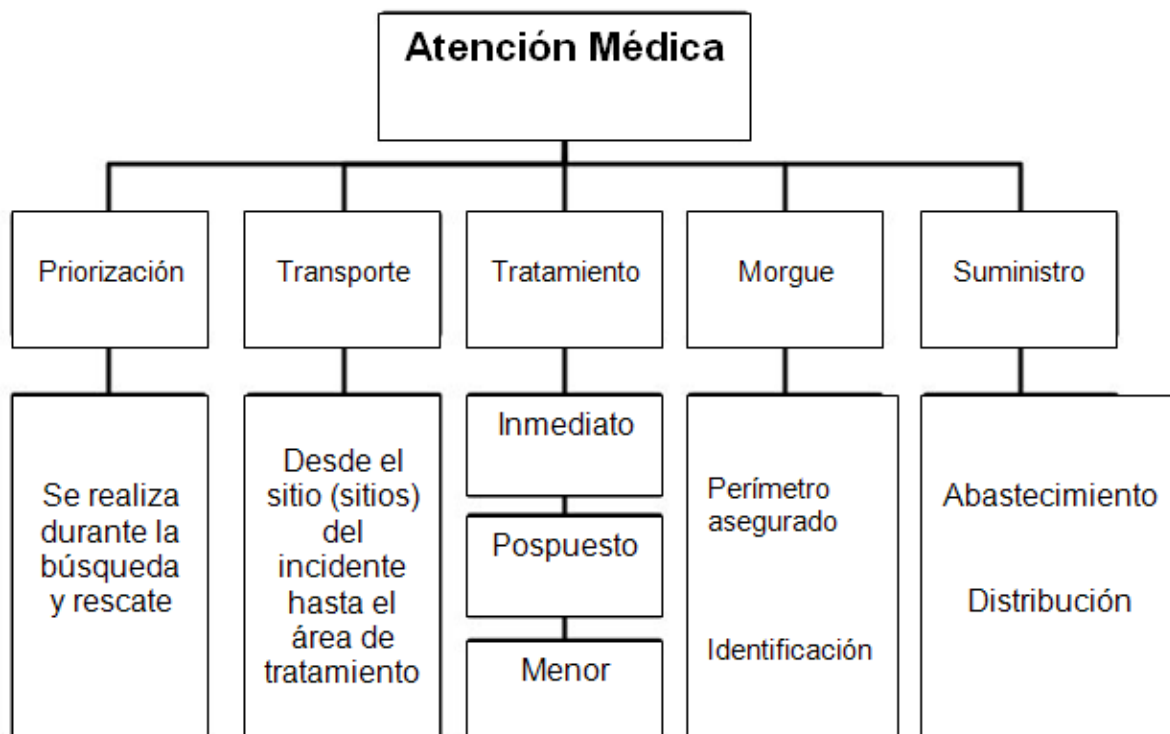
Atención Médica

Priorización

Transporte

Tratamiento

Morgue

Suministro

Se realiza durante la búsqueda y rescate

Desde el sitio (sitios) del incidente hasta el área de tratamiento

Inmediato

Pospuesto

Menor

Perímetro asegurado

Identificación

Abastecimiento

Distribución